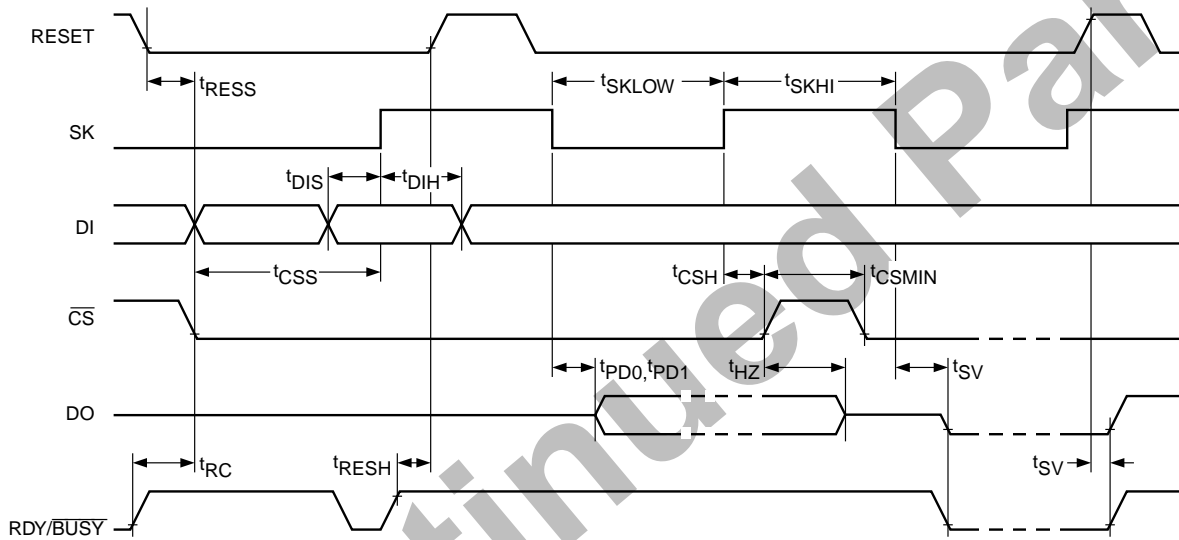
RESET

$t_{RESS}$

$t_{SKLOW}$

$t_{SKHI}$

SK

$t_{DIS}$

$t_{DIH}$

DI

$t_{CSS}$

$t_{CSH}$

$t_{CSMIN}$

$\overline{CS}$

$t_{PD0}$,$t_{PD1}$

$t_{HZ}$

$t_{SV}$

DO

$t_{RC}$

$t_{RESH}$

$t_{SV}$

RDY/$\overline{BUSY}$

tinued Pa